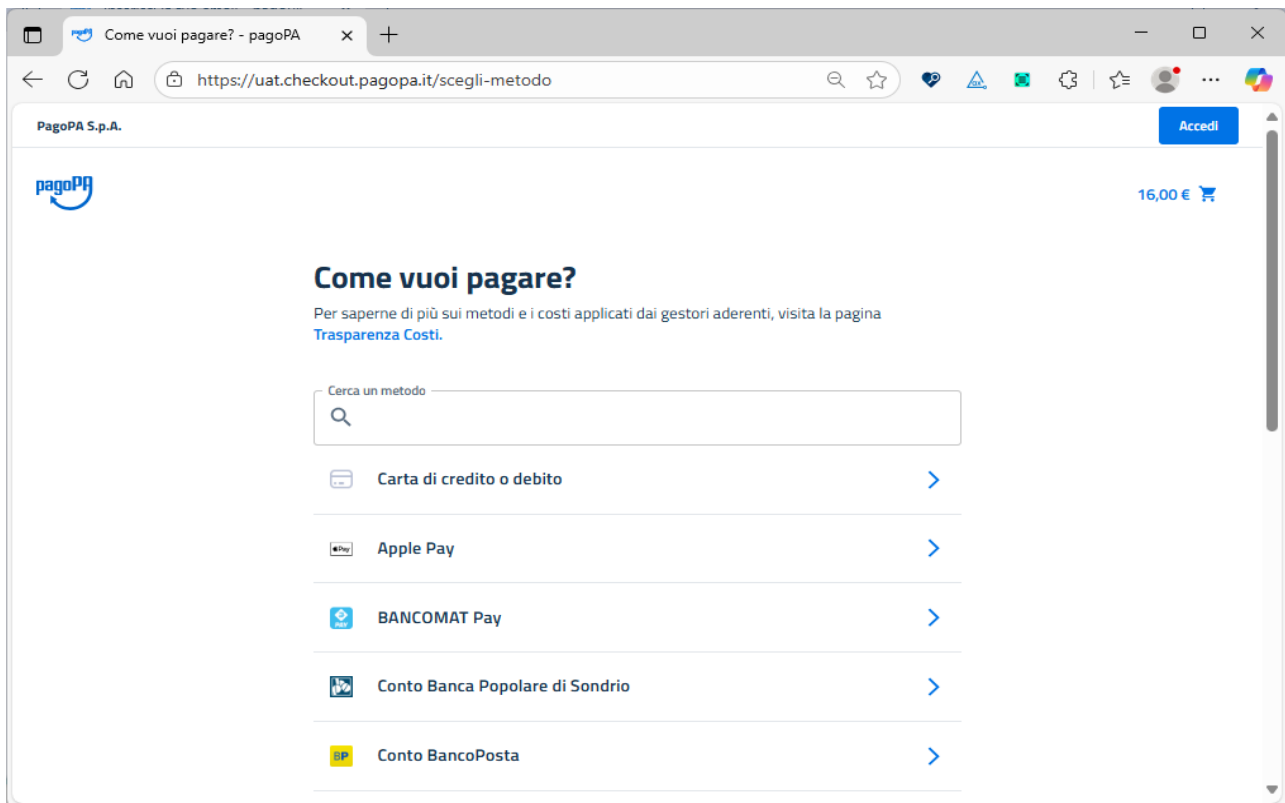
Come vuoi pagare? - pagoPA

https://uat.checkout.pagopa.it/scegli-metodo

PagoPA S.p.A.

Accedi

pagoPA

16,00 €

Come vuoi pagare?

Per saperne di più sui metodi e i costi applicati dai gestori aderenti, visita la pagina Trasparenza Costi.

Cerca un metodo

Carta di credito o debito

Apple Pay

BANCOMAT Pay

Conto Banca Popolare di Sondrio

BP Conto BancoPosta